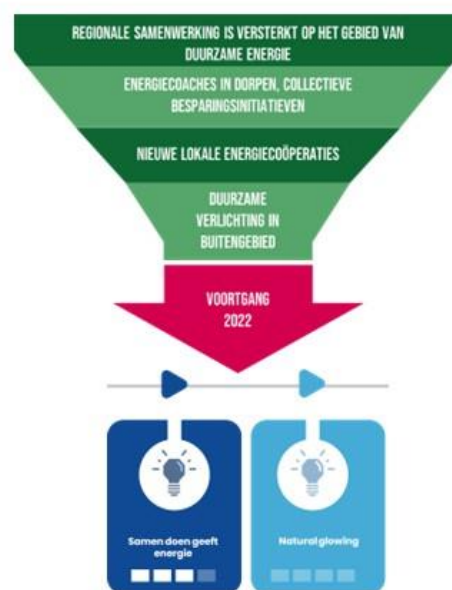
REGIONALE SAMENWERKING IS VERSTERKT OP HET GEBIED VAN DUURZAME ENERGIE

ENERGIECOACHES IN DORPEN, COLLECTIEVE BESPARINGSINITIATIEVEN

NIEUWE LOKALE ENERGIECOÖPERATIES

DUURZAME VERLICHTING IN BUITENGEBIED

VOORTGANG 2022

Samen doen geeft energie

Natural glowing